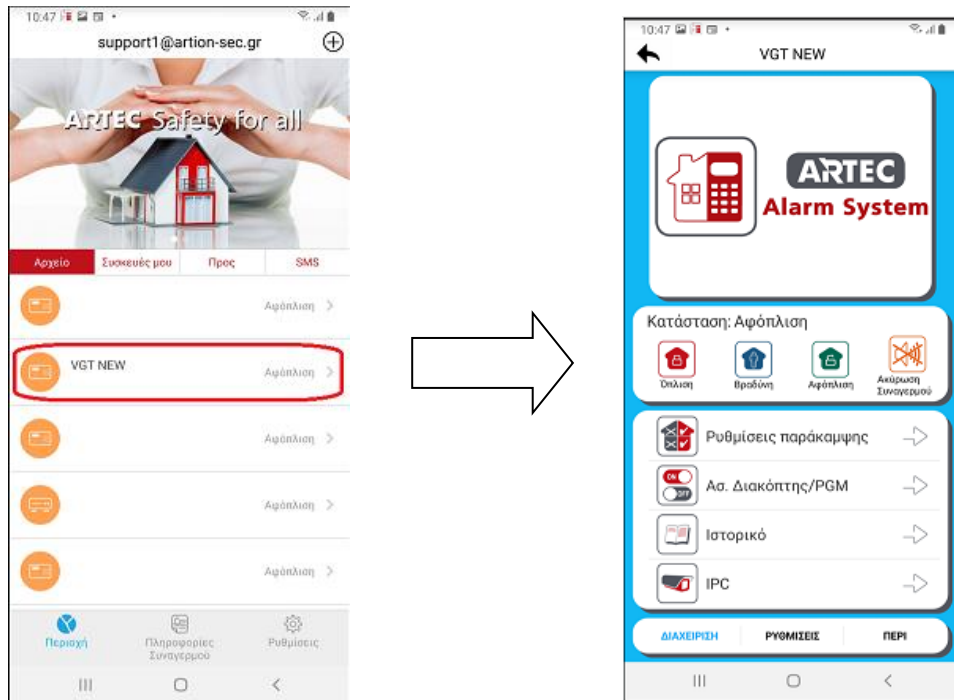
10:47

support1@artion-sec.gr

ARTEC Safety for all

Αρχείο | Συσκευές μου | Προς | SMS

Αφόπλιση

VGT NEW Αφόπλιση

Αφόπλιση

Αφόπλιση

Αφόπλιση

Περιοχή | Πληροφορίες Συναγερμού | Ρυθμίσεις

10:47

VGT NEW

ARTEC Alarm System

Κατάσταση: Αφόπλιση

Όπλιση | Βραδύνη | Αφόπλιση | Ακύρωση Συναγερμού

ON OFF

Ρυθμίσεις παράκαμψης

Ασ. Διακόπτης/PGM

Ιστορικό

IPC

ΔΙΑΧΕΙΡΙΣΗ | ΡΥΘΜΙΣΕΙΣ | ΠΕΡΙ